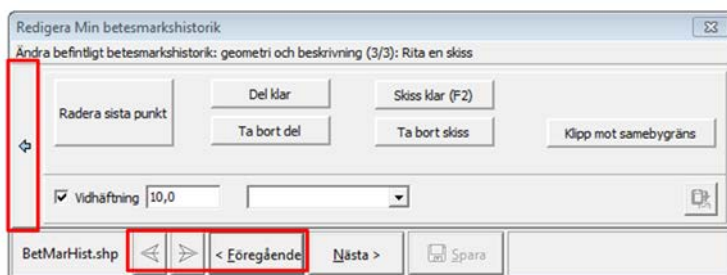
Redigera Min betesmarkshistorik

Ändra befintligt betesmarkshistorik: geometri och beskrivning (3/3): Rita en skiss

Radera sista punkt

Del klar

Ta bort del

Skiss klar (F2)

Ta bort skiss

Klipp mot samebygräns

Vidhäftning 10,0

BetMarHist.shp

< Föregående

Nästa >

Spara